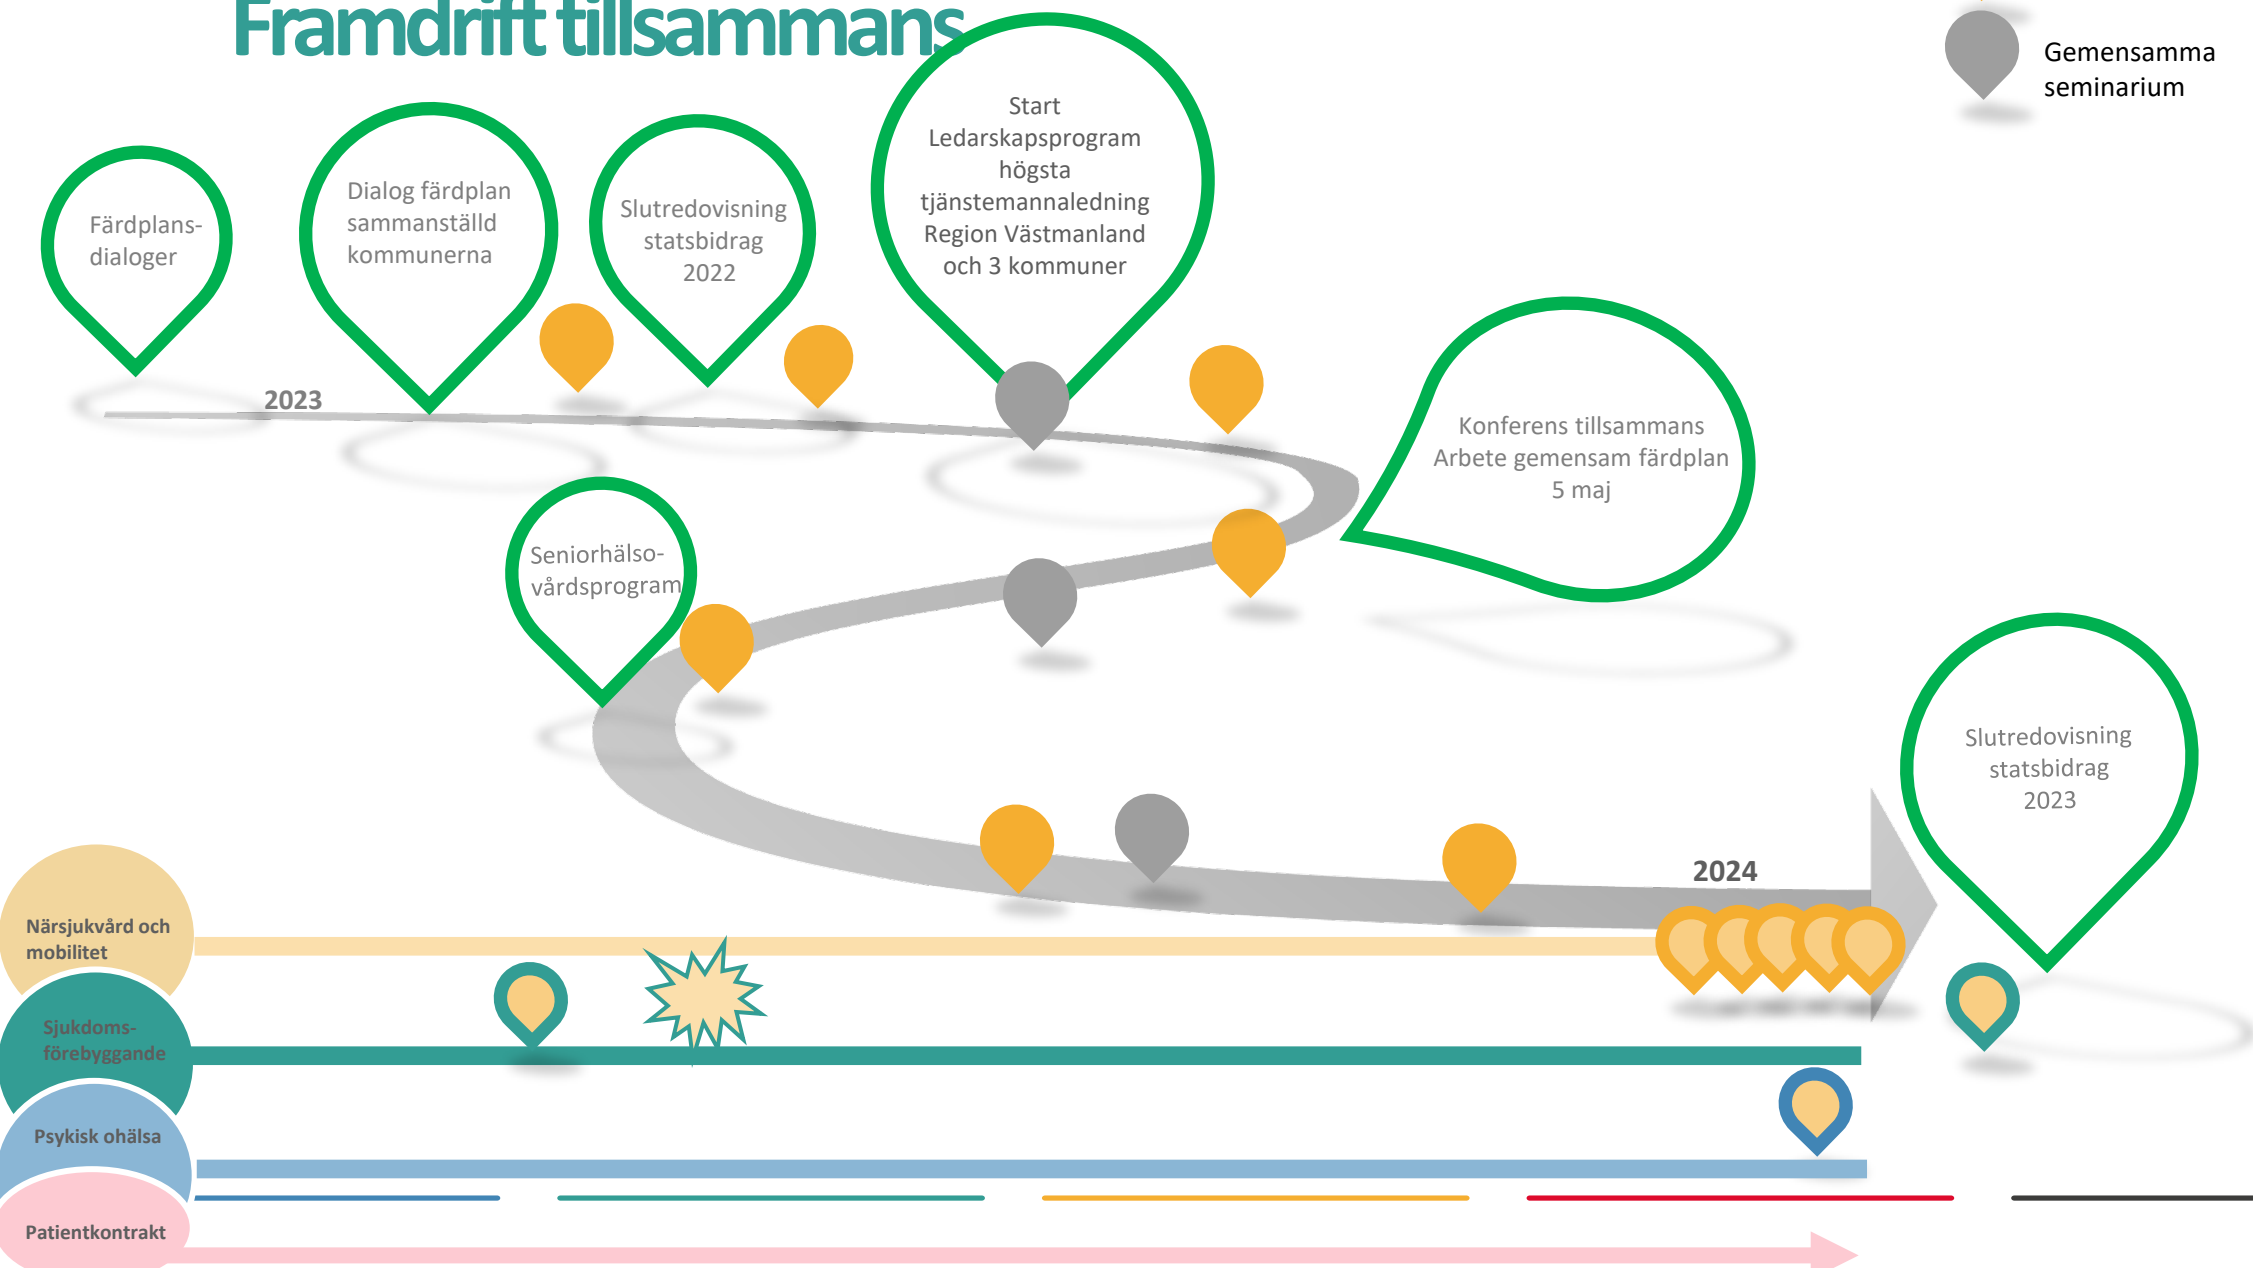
Framdrift tillsammans

Gemensamma seminarium

Färdplans-dialoger

Dialog färdplan sammanställd kommunerna

Slutredovisning statsbidrag 2022

Start Ledarskapsprogram högsta tjänstemannaledning Region Västmanland och 3 kommuner

2023

Konferens tillsammans Arbete gemensam färdplan 5 maj

Seniorhälso-vårdsprogram

Slutredovisning statsbidrag 2023

2024

Närsjukvård och mobilitet

Sjukdoms-förebyggande

Psykisk ohälsa

Patientkontrakt